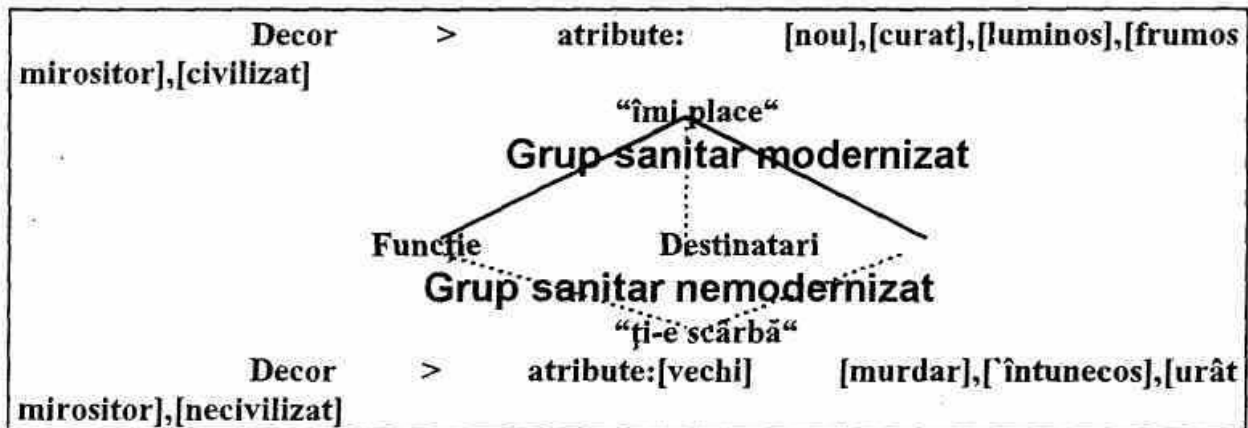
Decor > atribute: [nou],[curat],[luminos],[frumos mirositor],[civilizat]

"îmi place"

Grup sanitar modernizat

Funcție Destinatari

Grup sanitar nemodernizat

"ți-e scârbă"

Decor > atribute:[vechi] [murdar],[`întunecos],[urât mirositor],[necivilizat]